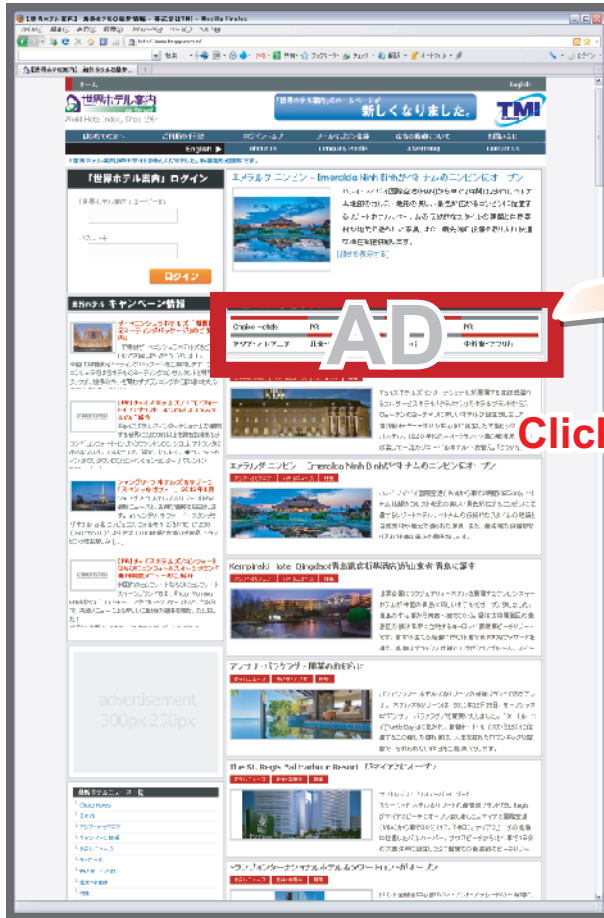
Mozilla Firefox

English

世界ホテル案内

World Hotels Index Since 1997

「世界ホテル案内」のホームページが新しくなりました。

TMI

「世界ホテル案内」ログイン

ログイン

キャンペーン情報

エメラルダ ニンビン - Emeralda Ninh Binh がベトナムのニンビンにオープン

AD

Click

エメラルダ ニンビン - Emeralda Ninh Binh がベトナムのニンビンにオープン

Kempinski Hotel Qingdao 青島凱賓斯基酒店 青島に開業

アンナ・バンクラ・日本の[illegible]

The St. Regis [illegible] Resort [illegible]

advertisement
300px 250px